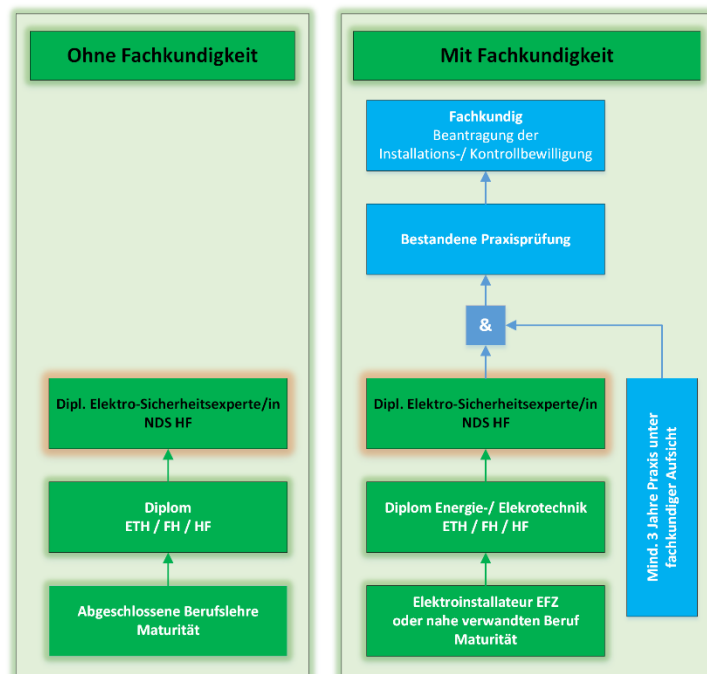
Ohne Fachkundigkeit

Dipl. Elektro-Sicherheitsexperte/in NDS HF

Diplom ETH / FH / HF

Abgeschlossene Berufslehre Maturität

Mit Fachkundigkeit

Fachkundig
Beantragung der Installations-/ Kontrollbewilligung

Bestandene Praxisprüfung

&

Mind. 3 Jahre Praxis unter fachkundiger Aufsicht

Dipl. Elektro-Sicherheitsexperte/in NDS HF

Diplom Energie-/ Elekrotechnik ETH / FH / HF

Elektroinstallateur EFZ oder nahe verwandten Beruf Maturität